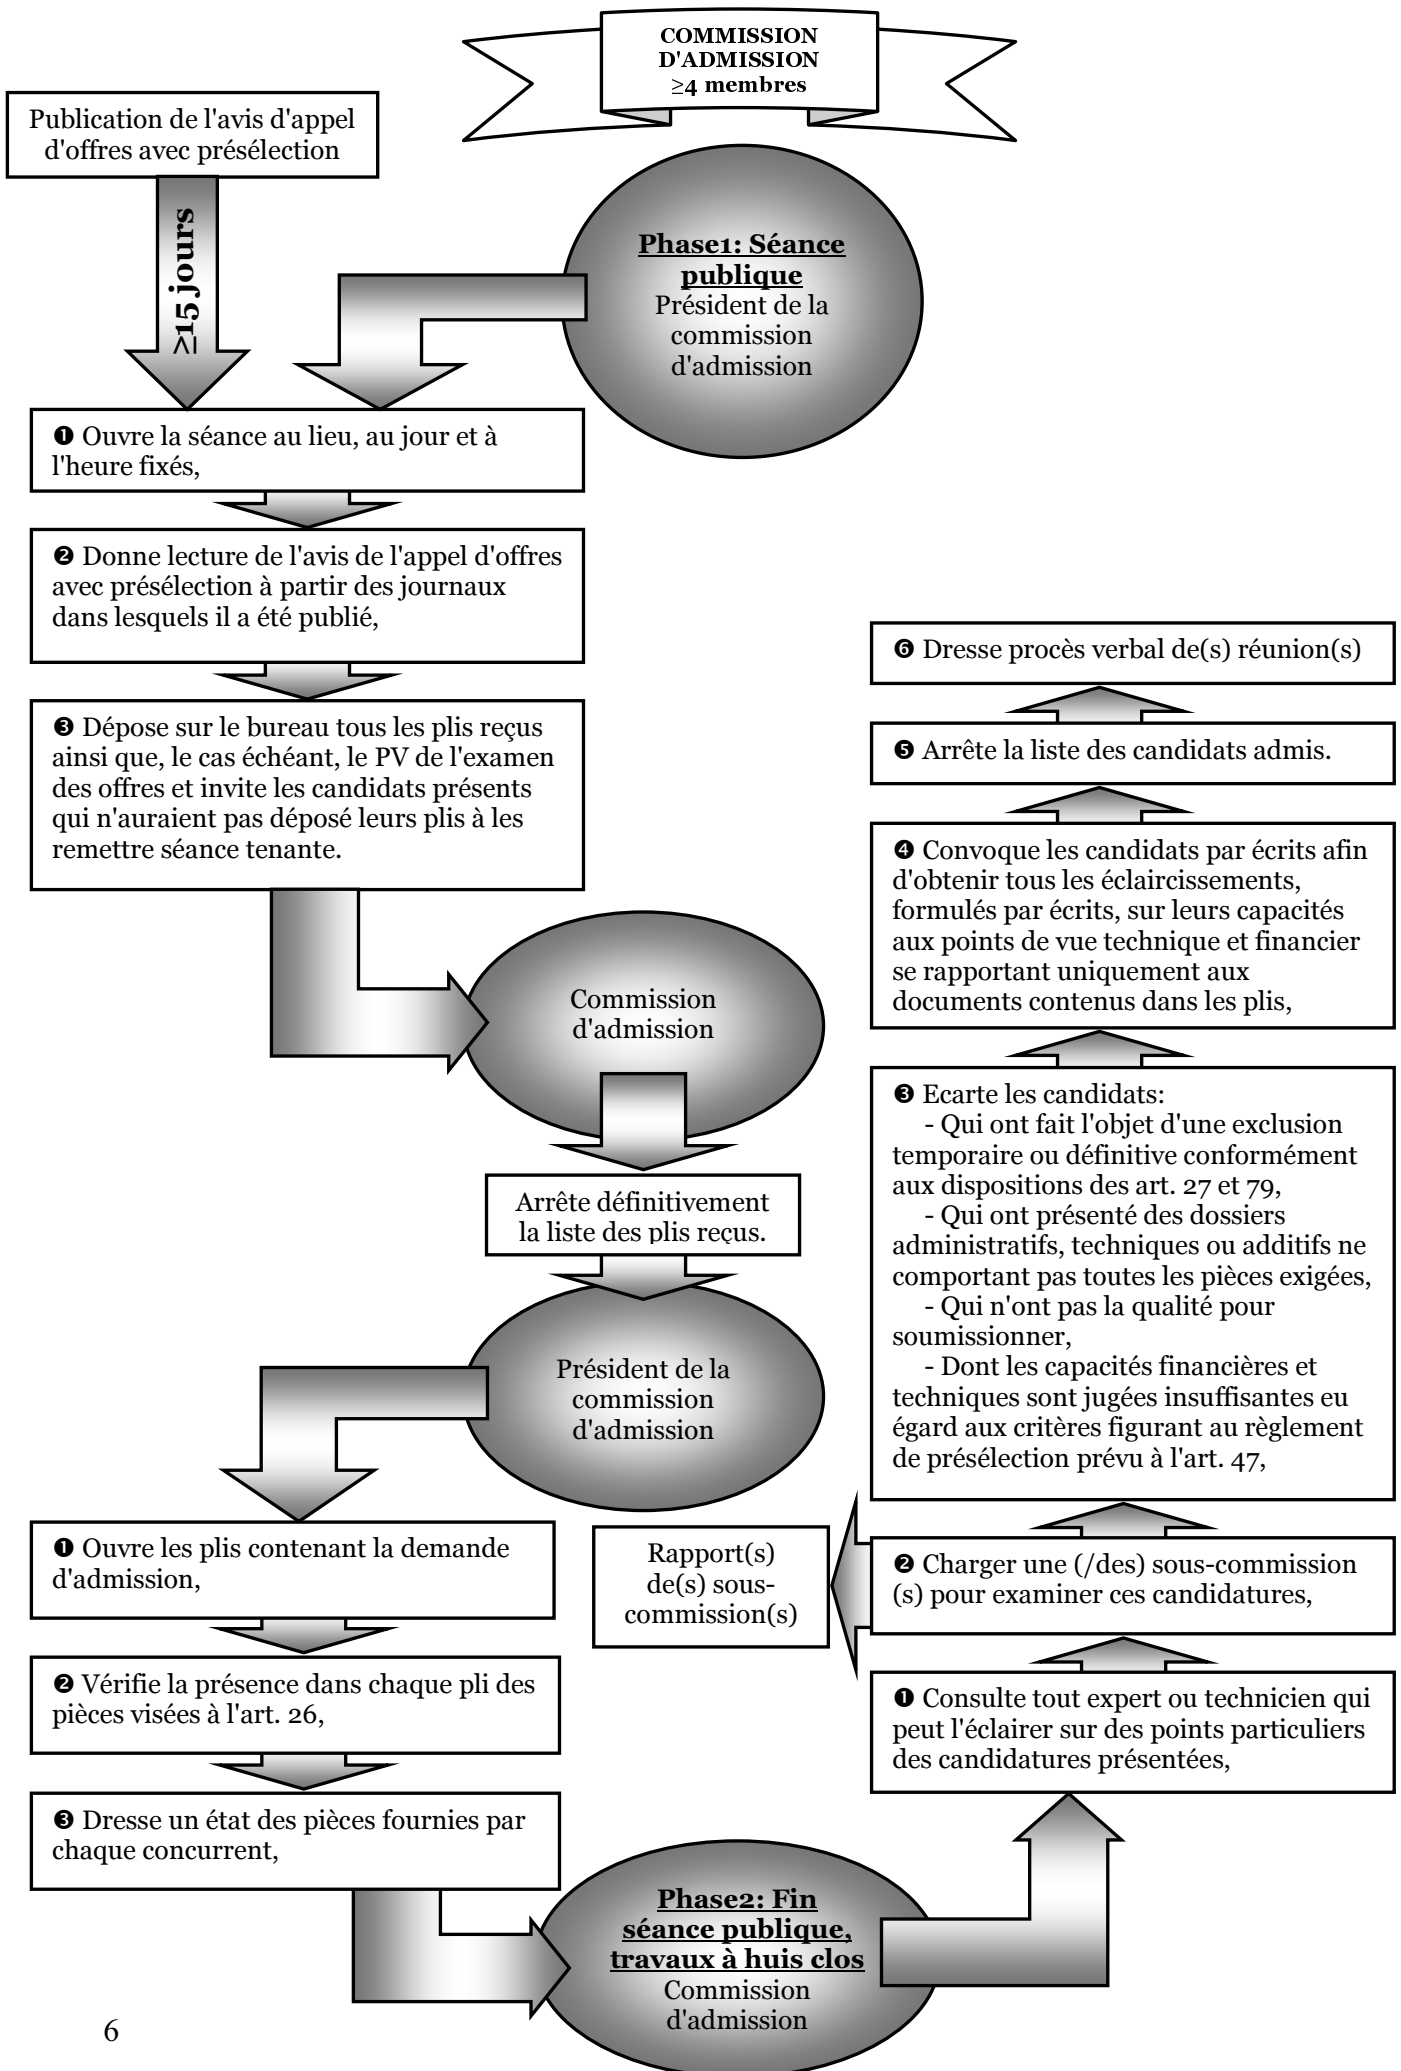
COMMISSION D'ADMISSION ≥4 membres

Publication de l'avis d'appel d'offres avec présélection

≥15 jours

Phase1: Séance publique
Président de la commission d'admission

❶ Ouvre la séance au lieu, au jour et à l'heure fixés,

❷ Donne lecture de l'avis de l'appel d'offres avec présélection à partir des journaux dans lesquels il a été publié,

❸ Dépose sur le bureau tous les plis reçus ainsi que, le cas échéant, le PV de l'examen des offres et invite les candidats présents qui n'auraient pas déposé leurs plis à les remettre séance tenante.

Commission d'admission

Arrête définitivement la liste des plis reçus.

Président de la commission d'admission

❶ Ouvre les plis contenant la demande d'admission,

❷ Vérifie la présence dans chaque pli des pièces visées à l'art. 26,

❸ Dresse un état des pièces fournies par chaque concurrent,

Phase2: Fin séance publique, travaux à huis clos
Commission d'admission

❶ Consulte tout expert ou technicien qui peut l'éclairer sur des points particuliers des candidatures présentées,

❷ Charger une (/des) sous-commission (s) pour examiner ces candidatures,

Rapport(s) de(s) sous-commission(s)

❸ Ecarte les candidats:
- Qui ont fait l'objet d'une exclusion temporaire ou définitive conformément aux dispositions des art. 27 et 79,
- Qui ont présenté des dossiers administratifs, techniques ou additifs ne comportant pas toutes les pièces exigées,
- Qui n'ont pas la qualité pour soumissionner,
- Dont les capacités financières et techniques sont jugées insuffisantes eu égard aux critères figurant au règlement de présélection prévu à l'art. 47,

❹ Convoque les candidats par écrits afin d'obtenir tous les éclaircissements, formulés par écrits, sur leurs capacités aux points de vue technique et financier se rapportant uniquement aux documents contenus dans les plis,

❺ Arrête la liste des candidats admis.

❻ Dresse procès verbal de(s) réunion(s)

6